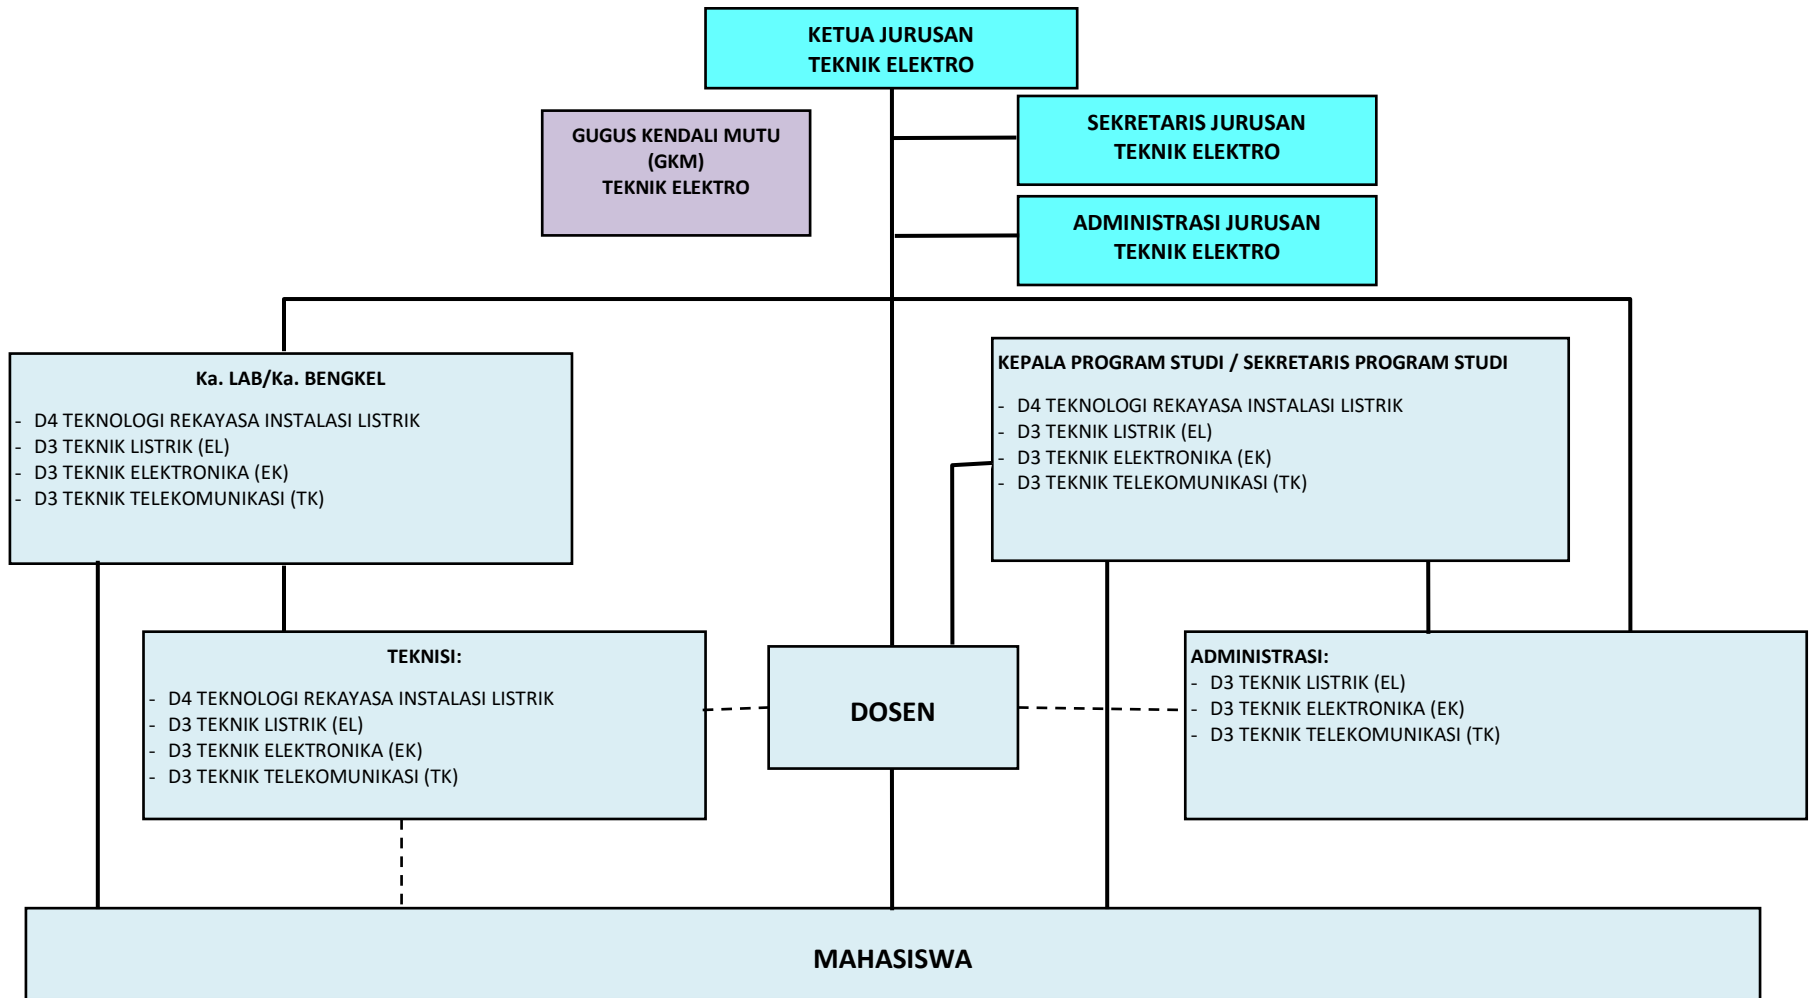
KETUA JURUSAN
TEKNIK ELEKTRO

GUGUS KENDALI MUTU
(GKM)
TEKNIK ELEKTRO

SEKRETARIS JURUSAN
TEKNIK ELEKTRO

ADMINISTRASI JURUSAN
TEKNIK ELEKTRO

Ka. LAB/Ka. BENGKEL
- D4 TEKNOLOGI REKAYASA INSTALASI LISTRIK
- D3 TEKNIK LISTRIK (EL)
- D3 TEKNIK ELEKTRONIKA (EK)
- D3 TEKNIK TELEKOMUNIKASI (TK)

KEPALA PROGRAM STUDI / SEKRETARIS PROGRAM STUDI
- D4 TEKNOLOGI REKAYASA INSTALASI LISTRIK
- D3 TEKNIK LISTRIK (EL)
- D3 TEKNIK ELEKTRONIKA (EK)
- D3 TEKNIK TELEKOMUNIKASI (TK)

TEKNISI:
- D4 TEKNOLOGI REKAYASA INSTALASI LISTRIK
- D3 TEKNIK LISTRIK (EL)
- D3 TEKNIK ELEKTRONIKA (EK)
- D3 TEKNIK TELEKOMUNIKASI (TK)

DOSEN

ADMINISTRASI:
- D3 TEKNIK LISTRIK (EL)
- D3 TEKNIK ELEKTRONIKA (EK)
- D3 TEKNIK TELEKOMUNIKASI (TK)

MAHASISWA